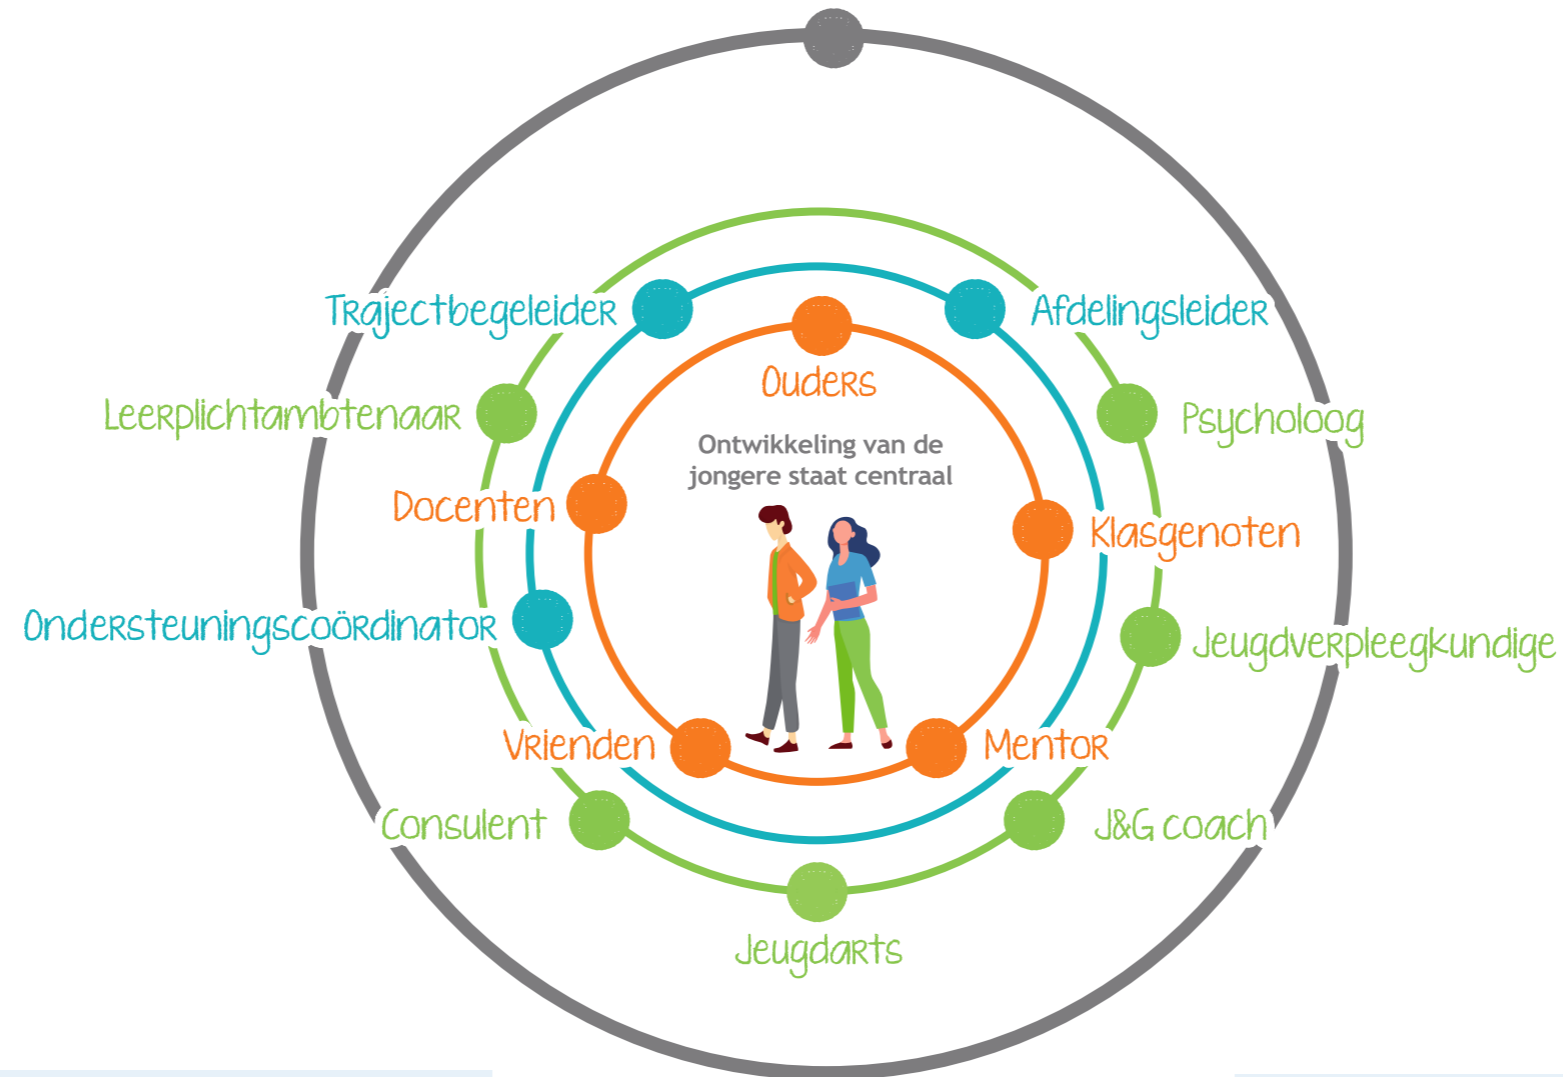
Trajectbegeleider
Afdelingsleider
Ouders
Leerplichtambtenaar
Psycholoog
Ontwikkeling van de jongere staat centraal
Docenten
Klasgenoten
Ondersteuningscoördinator
Jeugdverpleegkundige
Vrienden
Mentor
Consulent
J&G coach
Jeugdarts